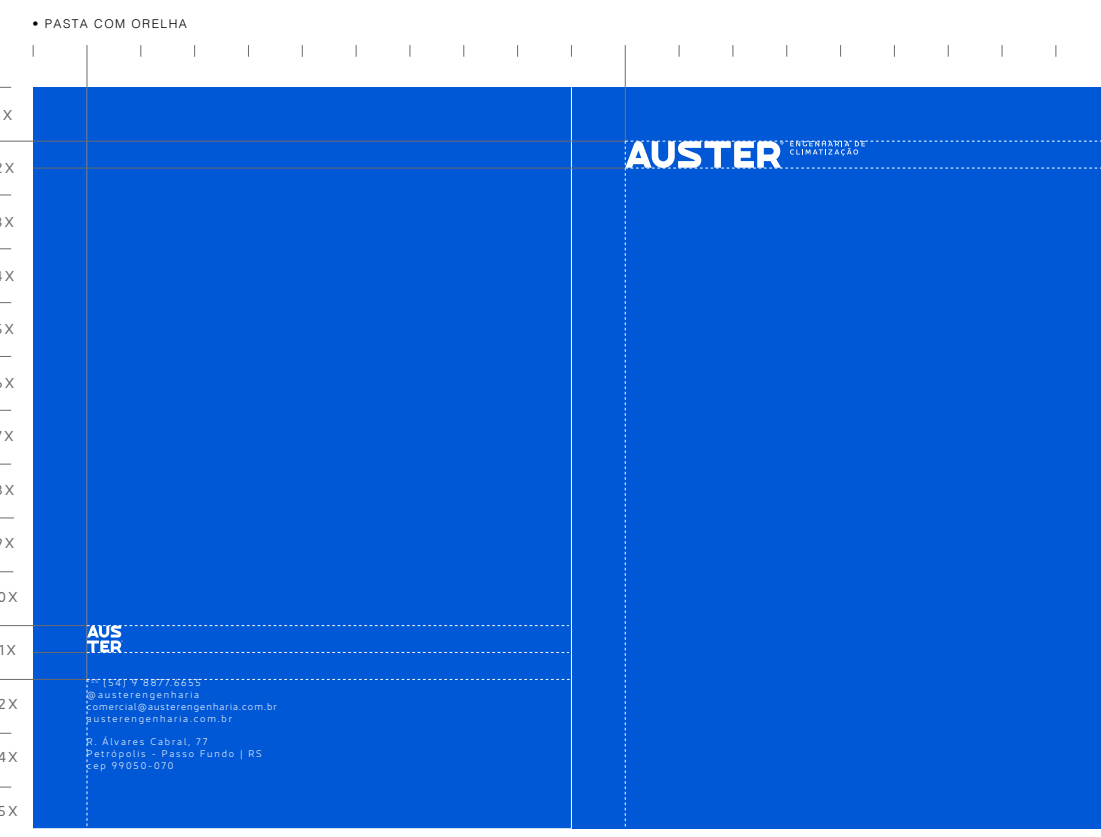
• PASTA COM ORELHA

X
2X
3X
4X
5X
6X
7X
8X
9X
0X
1X
2X
4X
5X

AUSTER ENGENHARIA DE CLIMATIZAÇÃO

AUS
TER

(54) 9 8877.6655
@austerengenharia
comercial@austerengenharia.com.br
austerengenharia.com.br

R. Álvares Cabral, 77
Petrópolis - Passo Fundo | RS
cep 99050-070